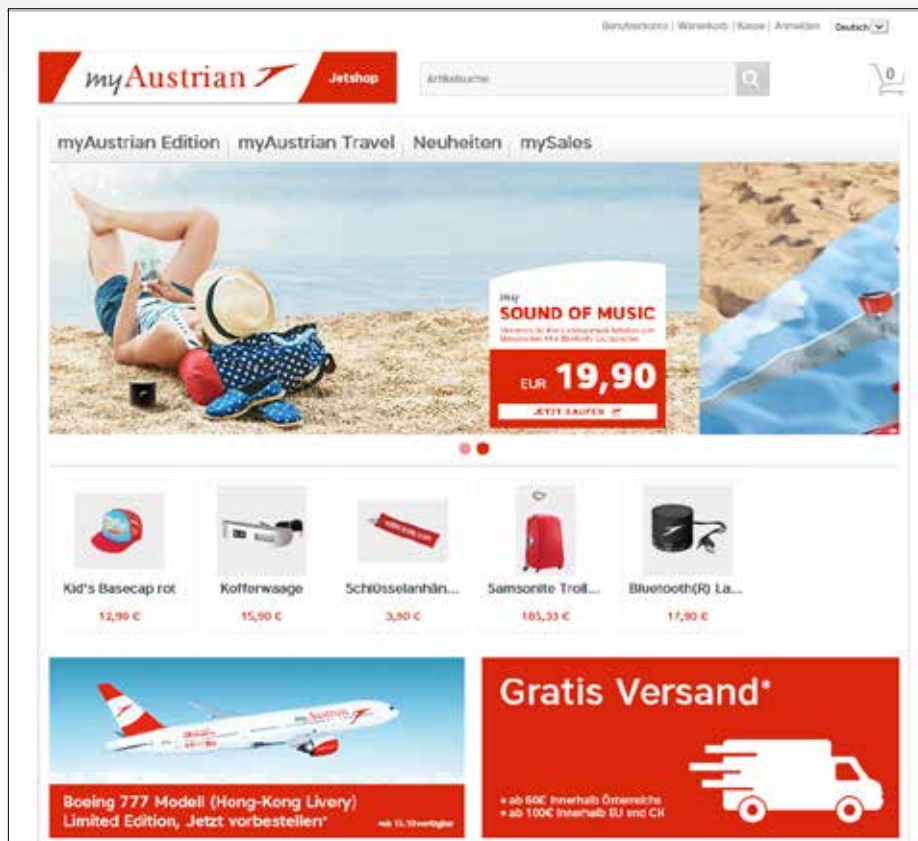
Benutzerkonto | Warenkorb | Kasse | Anmelden Deutsch

myAustrian Jetshop

Artikelsuche

0

myAustrian Edition | myAustrian Travel | Neuheiten | mySales

my SOUND OF MUSIC

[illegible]

EUR 19,90

JETZT KAUFEN

Kid's Basecap rot
12,90 €

Kofferwaage
15,90 €

Schlüsselanhän...
3,90 €

Samsonite Troll...
185,33 €

Bluetooth(R) La...
17,90 €

Boeing 777 Modell (Hong-Kong Livery) Limited Edition, Jetzt vorbestellen* ab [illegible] verfügbar

Gratis Versand*

• ab 60€ innerhalb Österreichs
• ab 100€ innerhalb EU und CH